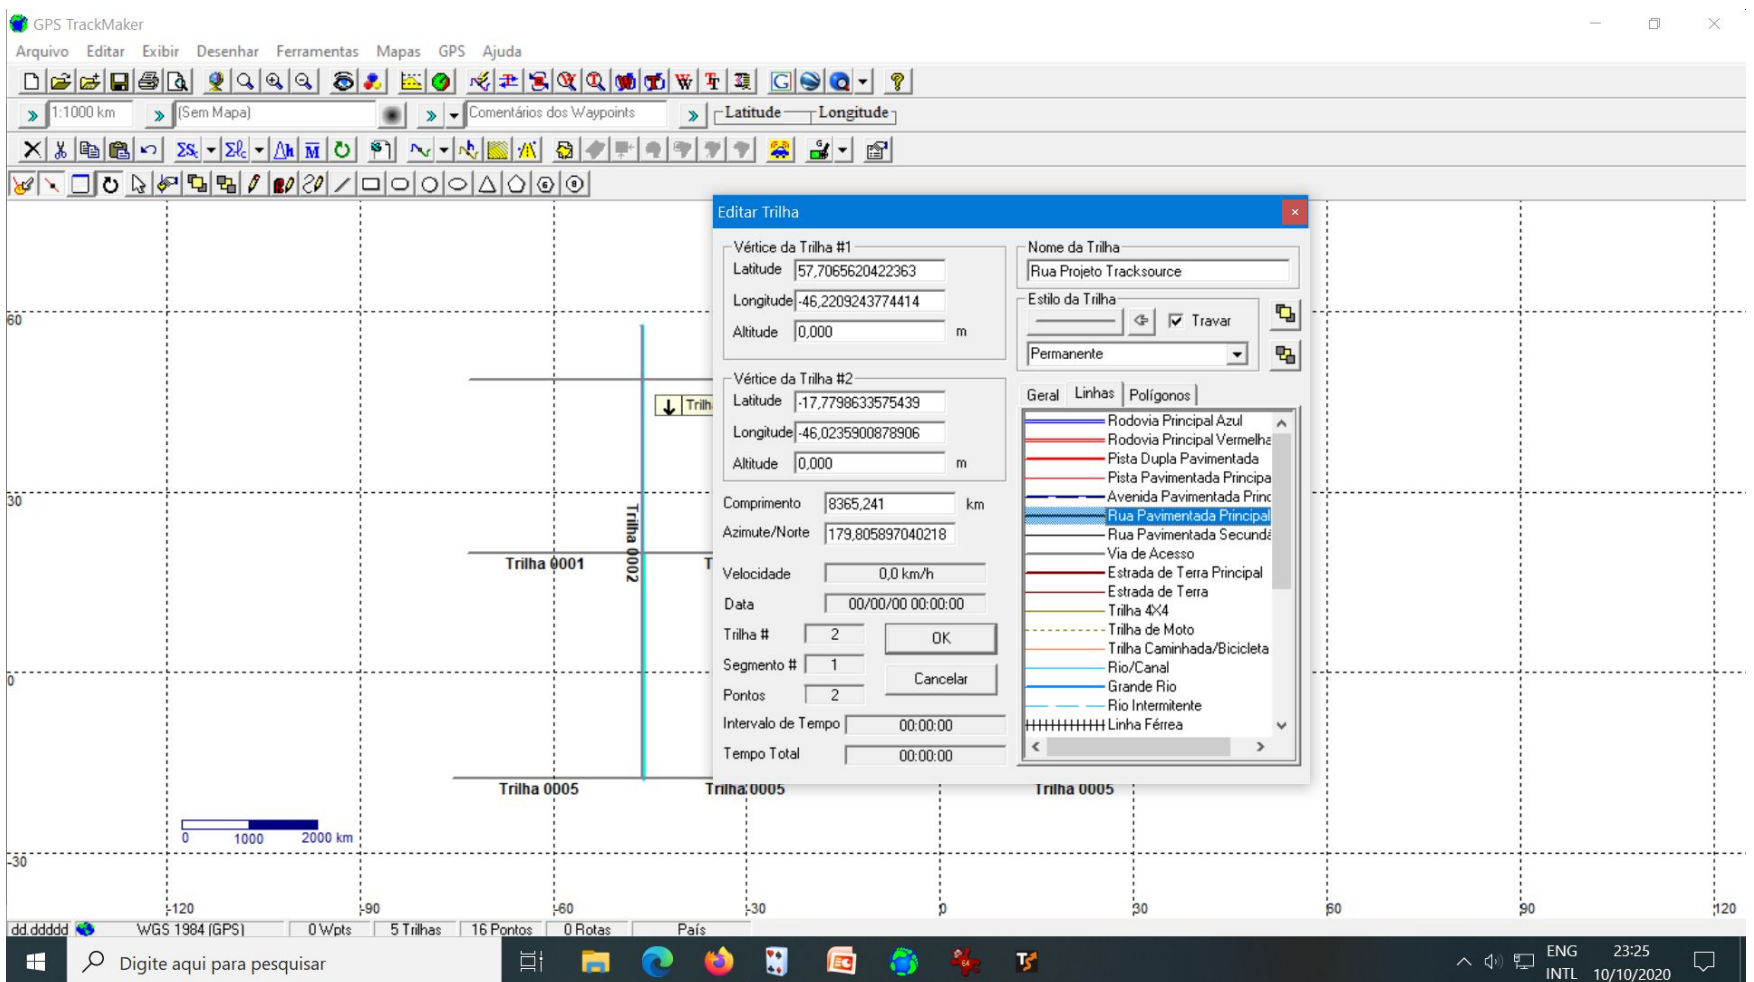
GPS TrackMaker

Arquivo Editar Exibir Desenhar Ferramentas Mapas GPS Ajuda

1:1000 km (Sem Mapa) Comentários dos Waypoints Latitude Longitude

Editar Trilha

Vértice da Trilha #1
Latitude 57,7065620422363
Longitude -46,2209243774414
Altitude 0,000 m

Vértice da Trilha #2
Latitude -17,7798633575439
Longitude -46,0235900878906
Altitude 0,000 m

Comprimento 8365,241 km
Azimute/Norte 179,805897040218
Velocidade 0,0 km/h
Data 00/00/00 00:00:00
Trilha # 2
Segmento # 1
Pontos 2
Intervalo de Tempo 00:00:00
Tempo Total 00:00:00

OK
Cancelar

Nome da Trilha
Rua Projeto Tracksource
Estilo da Trilha
Travar
Permanente

Geral Linhas Polígonos
Rodovia Principal Azul
Rodovia Principal Vermelha
Pista Dupla Pavimentada
Pista Pavimentada Principa
Avenida Pavimentada Princ
Rua Pavimentada Principal
Rua Pavimentada Secundá
Via de Acesso
Estrada de Terra Principal
Estrada de Terra
Trilha 4X4
Trilha de Moto
Trilha Caminhada/Bicicleta
Rio/Canal
Grande Rio
Rio Intermitente
Linha Férrea

60
30
0
-30
Trilh
Trilha 0001
Trilha 0002
T
Trilha 0005
Trilha 0005
Trilha 0005
0 1000 2000 km
-120 -90 -60 -30 0 30 60 90 120

dd.ddddd WGS 1984 (GPS) 0 Wpts 5 Trilhas 16 Pontos 0 Rotas País

Digite aqui para pesquisar
ENG INTL 23:25 10/10/2020